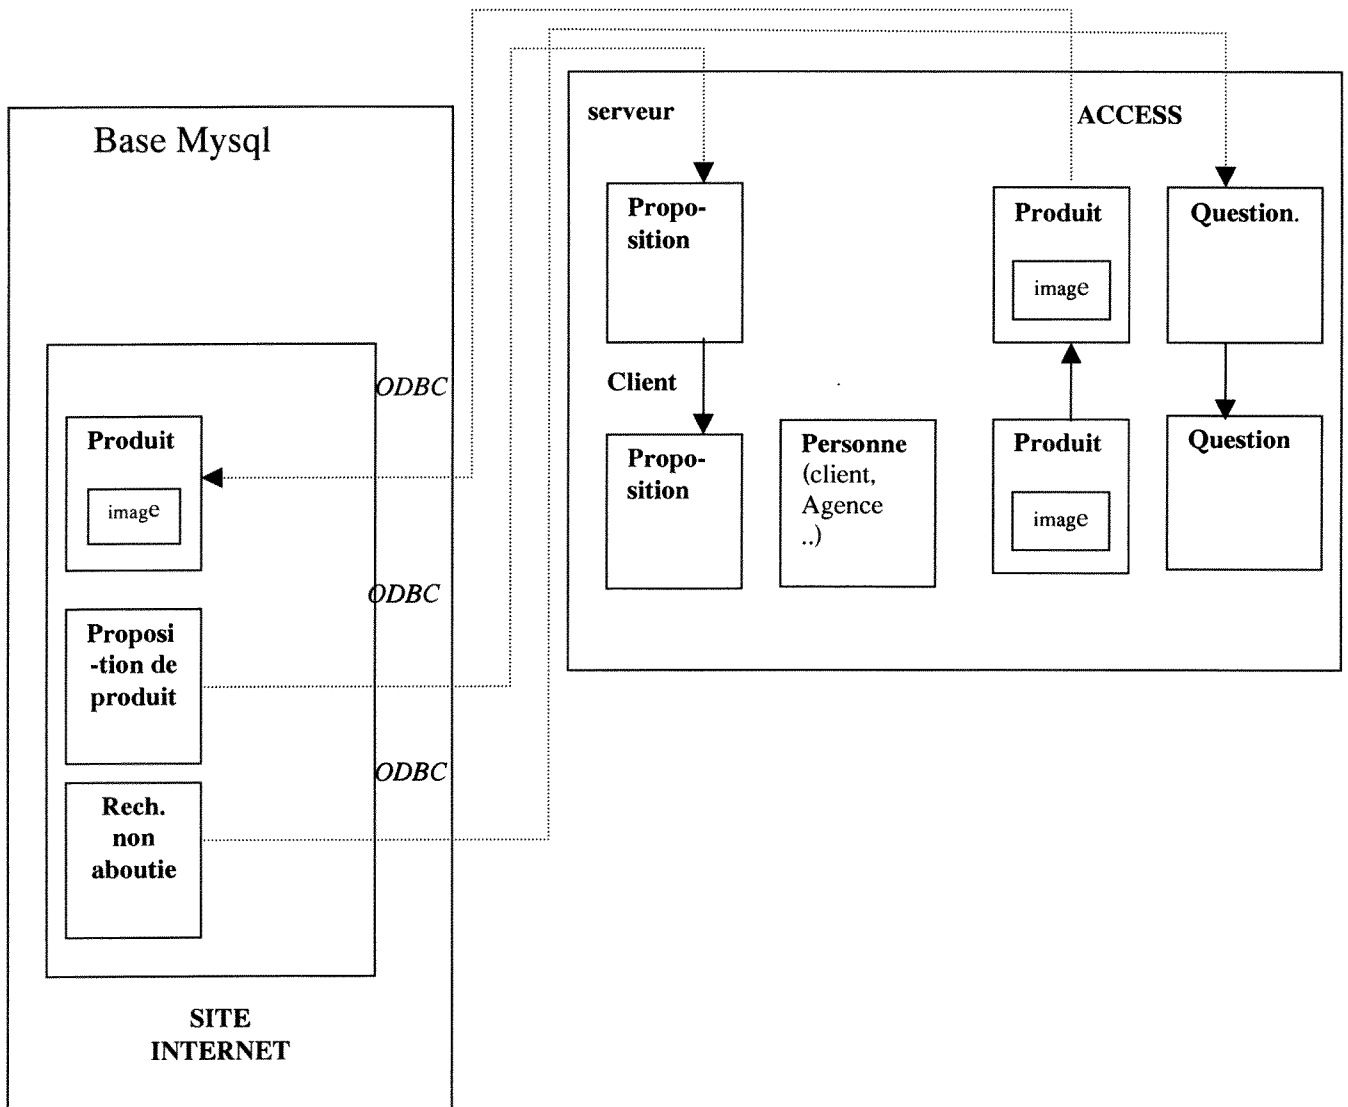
Base Mysql

serveur

ACCESS

Proposition

Produit

image

Question.

Client

Proposition

Personne (client, Agence ..)

Produit

image

Question

ODBC

Produit

image

ODBC

Proposi-tion de produit

ODBC

Rech. non aboutie

SITE INTERNET